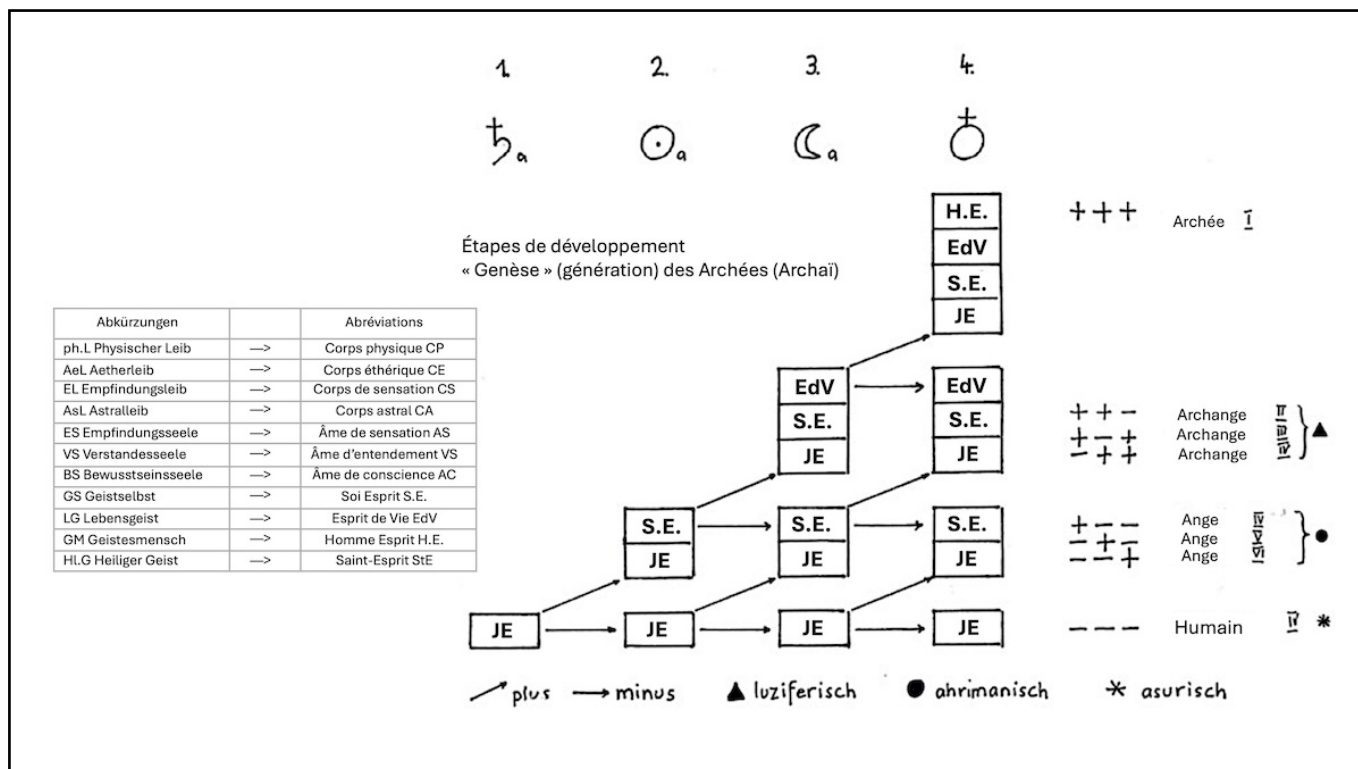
1. ♄a 2. ☉a 3. ☾a 4. ♁

Étapes de développement
« Genèse » (génération) des Archées (Archaï)

| Abkürzungen | | Abréviations |
|---|---|---|
| ph.L Physischer Leib | —> | Corps physique CP |
| AeL Aetherleib | —> | Corps éthérique CE |
| EL Empfindungsleib | —> | Corps de sensation CS |
| AsL Astralleib | —> | Corps astral CA |
| ES Empfindungsseele | —> | Âme de sensation AS |
| VS Verstandesseele | —> | Âme d'entendement VS |
| BS Bewusstseinsseele | —> | Âme de conscience AC |
| GS Geistselbst | —> | Soi Esprit S.E. |
| LG Lebensgeist | —> | Esprit de Vie EdV |
| GM Geistesmensch | —> | Homme Esprit H.E. |
| Hl.G Heiliger Geist | —> | Saint-Esprit StE |

H.E.
EdV
S.E.
JE

EdV
S.E.
JE

EdV
S.E.
JE

S.E.
JE

S.E.
JE

S.E.
JE

JE JE JE JE

+ + + Archée I

+ + − Archange
+ − + Archange
− + + Archange
II III III ▲

+ − − Ange
− + − Ange
− − + Ange
III IV IV ●

− − − Humain IV ✱

plus → minus ▲ luziferisch ● ahrimanisch ✱ asurisch